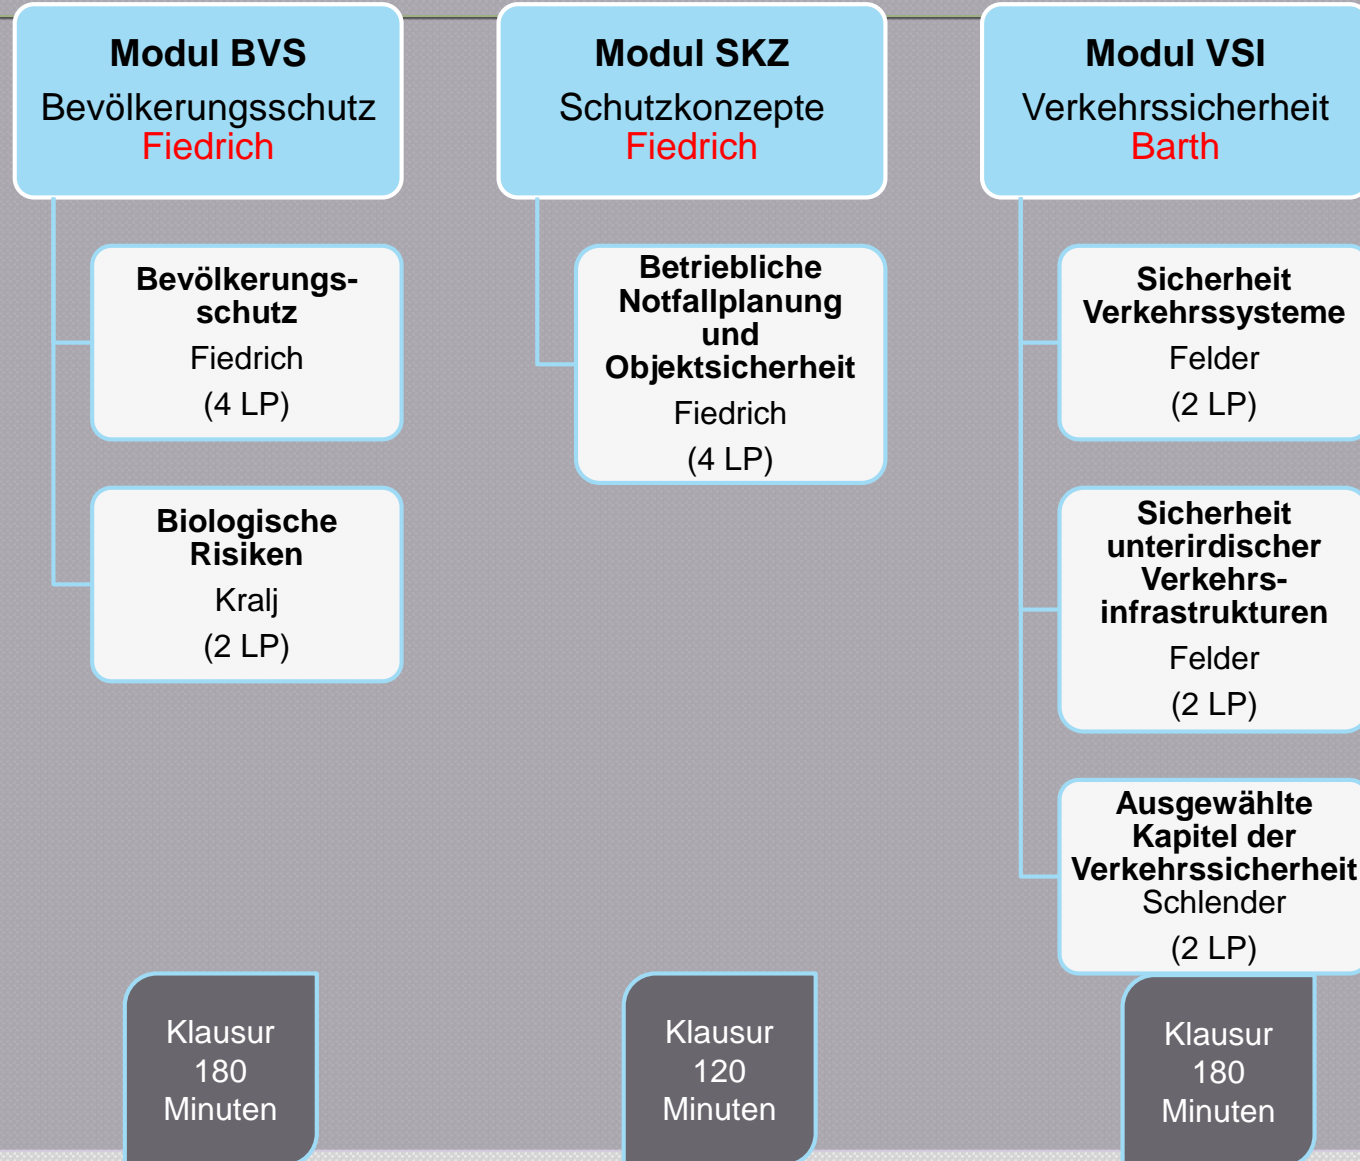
Modul BVS
Bevölkerungsschutz
Fiedrich

Bevölkerungsschutz
Fiedrich
(4 LP)

Biologische Risiken
Kralj
(2 LP)

Klausur
180
Minuten

Modul SKZ
Schutzkonzepte
Fiedrich

Betriebliche Notfallplanung und Objektsicherheit
Fiedrich
(4 LP)

Klausur
120
Minuten

Modul VSI
Verkehrssicherheit
Barth

Sicherheit Verkehrssysteme
Felder
(2 LP)

Sicherheit unterirdischer Verkehrsinfrastrukturen
Felder
(2 LP)

Ausgewählte Kapitel der Verkehrssicherheit
Schlender
(2 LP)

Klausur
180
Minuten